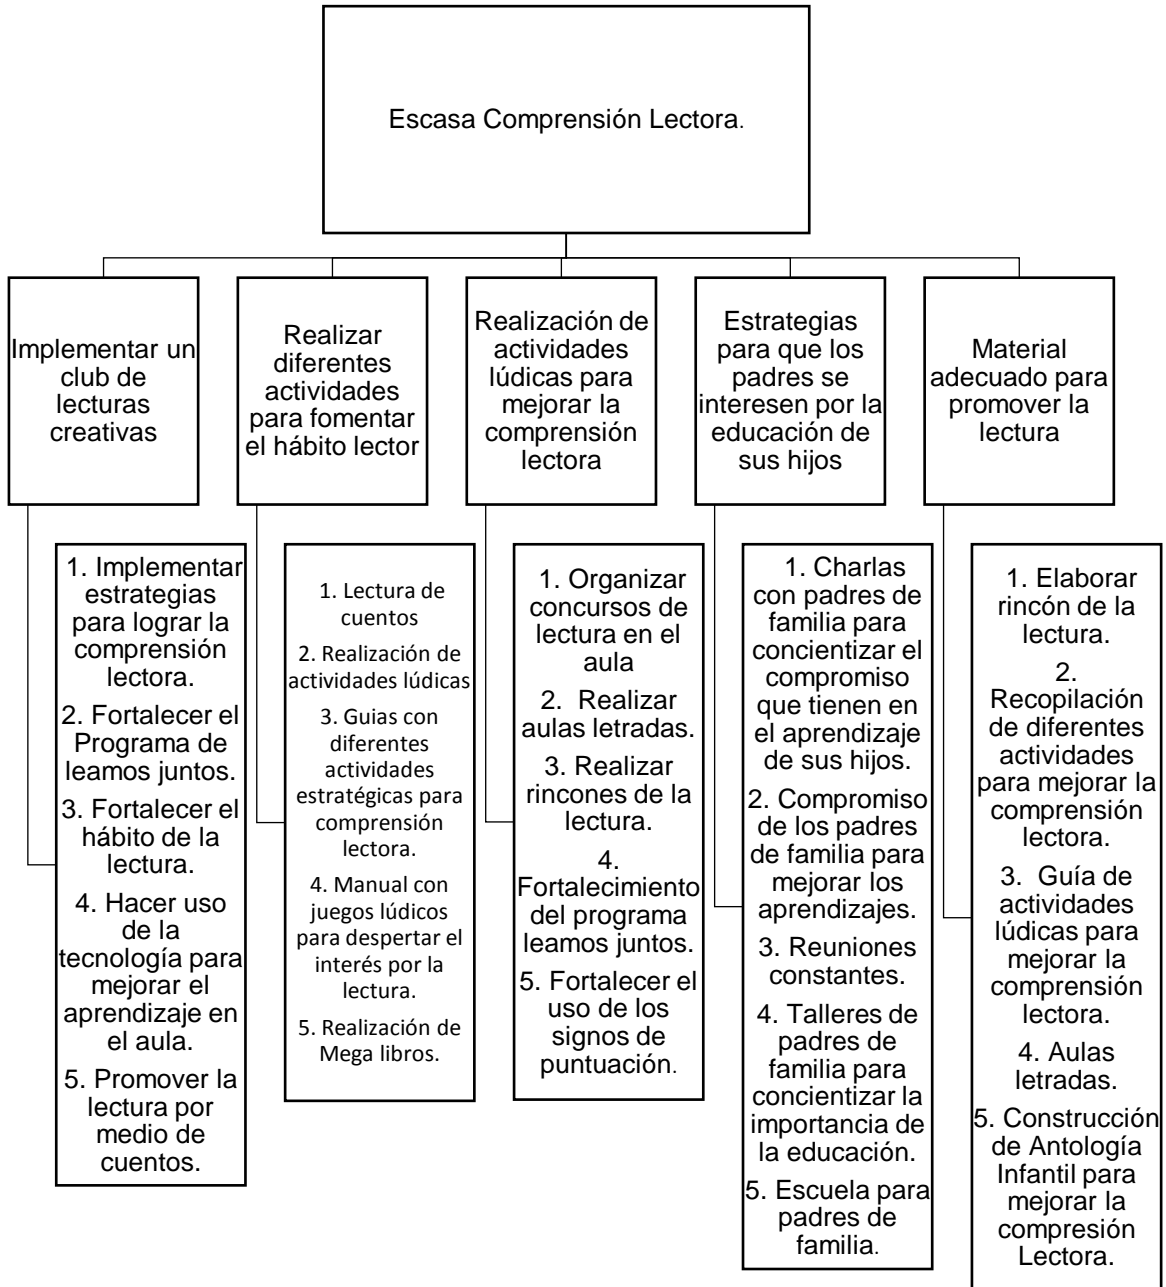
Escasa Comprensión Lectora.

Implementar un club de lecturas creativas

1. Implementar estrategias para lograr la comprensión lectora.
2. Fortalecer el Programa de leamos juntos.
3. Fortalecer el hábito de la lectura.
4. Hacer uso de la tecnología para mejorar el aprendizaje en el aula.
5. Promover la lectura por medio de cuentos.

Realizar diferentes actividades para fomentar el hábito lector

1. Lectura de cuentos
2. Realización de actividades lúdicas
3. Guias con diferentes actividades estratégicas para comprensión lectora.
4. Manual con juegos lúdicos para despertar el interés por la lectura.
5. Realización de Mega libros.

Realización de actividades lúdicas para mejorar la comprensión lectora

1. Organizar concursos de lectura en el aula
2. Realizar aulas letradas.
3. Realizar rincones de la lectura.
4. Fortalecimiento del programa leamos juntos.
5. Fortalecer el uso de los signos de puntuación.

Estrategias para que los padres se interesen por la educación de sus hijos

1. Charlas con padres de familia para concientizar el compromiso que tienen en el aprendizaje de sus hijos.
2. Compromiso de los padres de familia para mejorar los aprendizajes.
3. Reuniones constantes.
4. Talleres de padres de familia para concientizar la importancia de la educación.
5. Escuela para padres de familia.

Material adecuado para promover la lectura

1. Elaborar rincón de la lectura.
2. Recopilación de diferentes actividades para mejorar la comprensión lectora.
3. Guía de actividades lúdicas para mejorar la comprensión lectora.
4. Aulas letradas.
5. Construcción de Antología Infantil para mejorar la compresión Lectora.